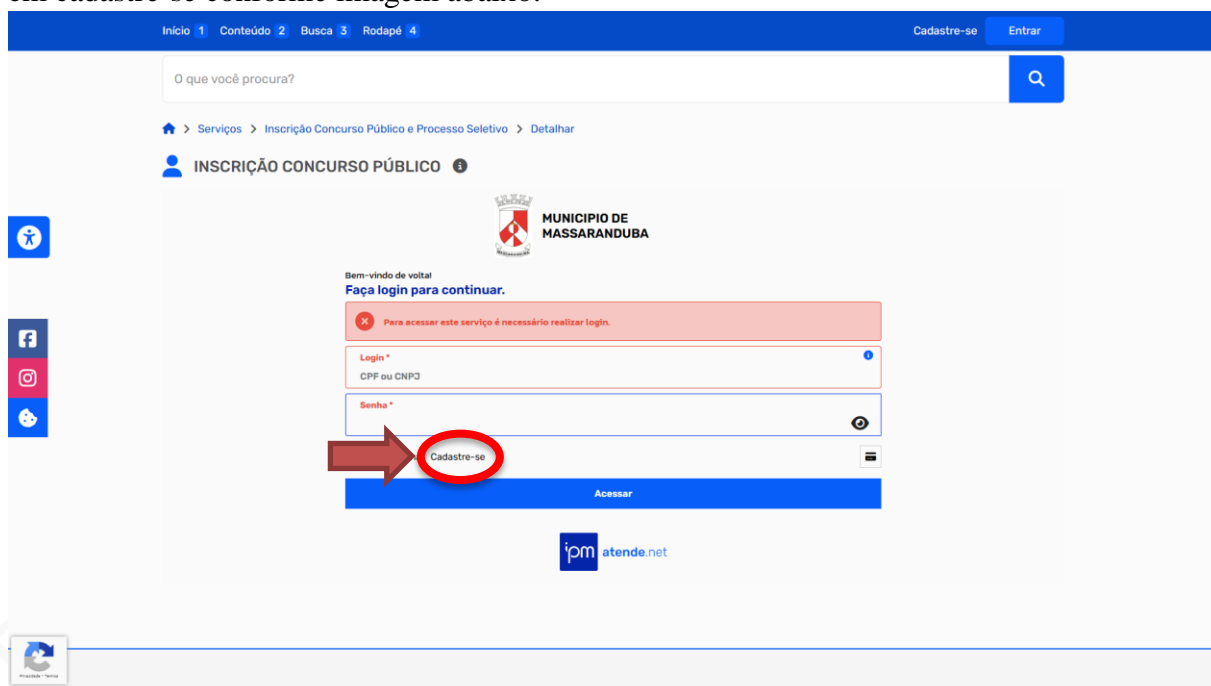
em cadastre-se conforme imagem abaixo:

Início 1 Conteúdo 2 Busca 3 Rodapé 4

Cadastre-se Entrar

O que você procura?

Serviços > Inscrição Concurso Público e Processo Seletivo > Detalhar

INSCRIÇÃO CONCURSO PÚBLICO

MUNICIPIO DE MASSARANDUBA

Bem-vindo de volta!

Faça login para continuar.

Para acessar este serviço é necessário realizar login.

Login *

CPF ou CNPJ

Senha *

Cadastre-se

Acessar

ipm atende.net

Privacidade - Termos